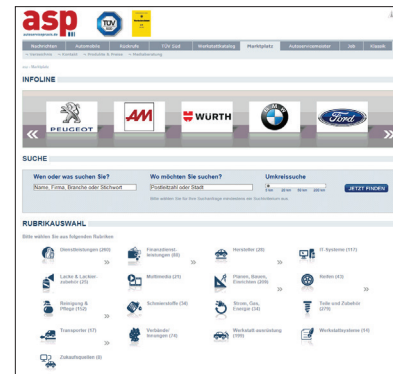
asp

Nachrichten | Automobile | Kontrolle | TÜV Süd | Werkstattkatalog | Marktplatz | Autoservicemeister | Job | Gewinn

INFOLINE

PEUGEOT
AM
WÜRTH
Ford

SUCHE

Wen oder was suchen Sie?
Name, Firma, Branche oder Stichwort

Wo möchten Sie suchen?
Postleitzahl oder Stadt

Umkreissuche

JETZT FINDEN

RUBRIKAUSWAHL

Dienstleistungen (285)
Finanzdienstleistungen (88)
Hersteller (28)
IT-Systeme (117)
Lacke & Lackierzubehör (25)
Multimedia (25)
Planen, Bauen, Einrichten (208)
Räder (43)
Reinigung & Pflege (152)
Schmierstoffe (38)
Strom, Gas, Energie (38)
Teile und Zubehör (279)
Transporter (17)
Verbände/ Innungen (74)
Werkstattausstattung (199)
Werkstattsysteme (14)
Zukaufquellen (0)